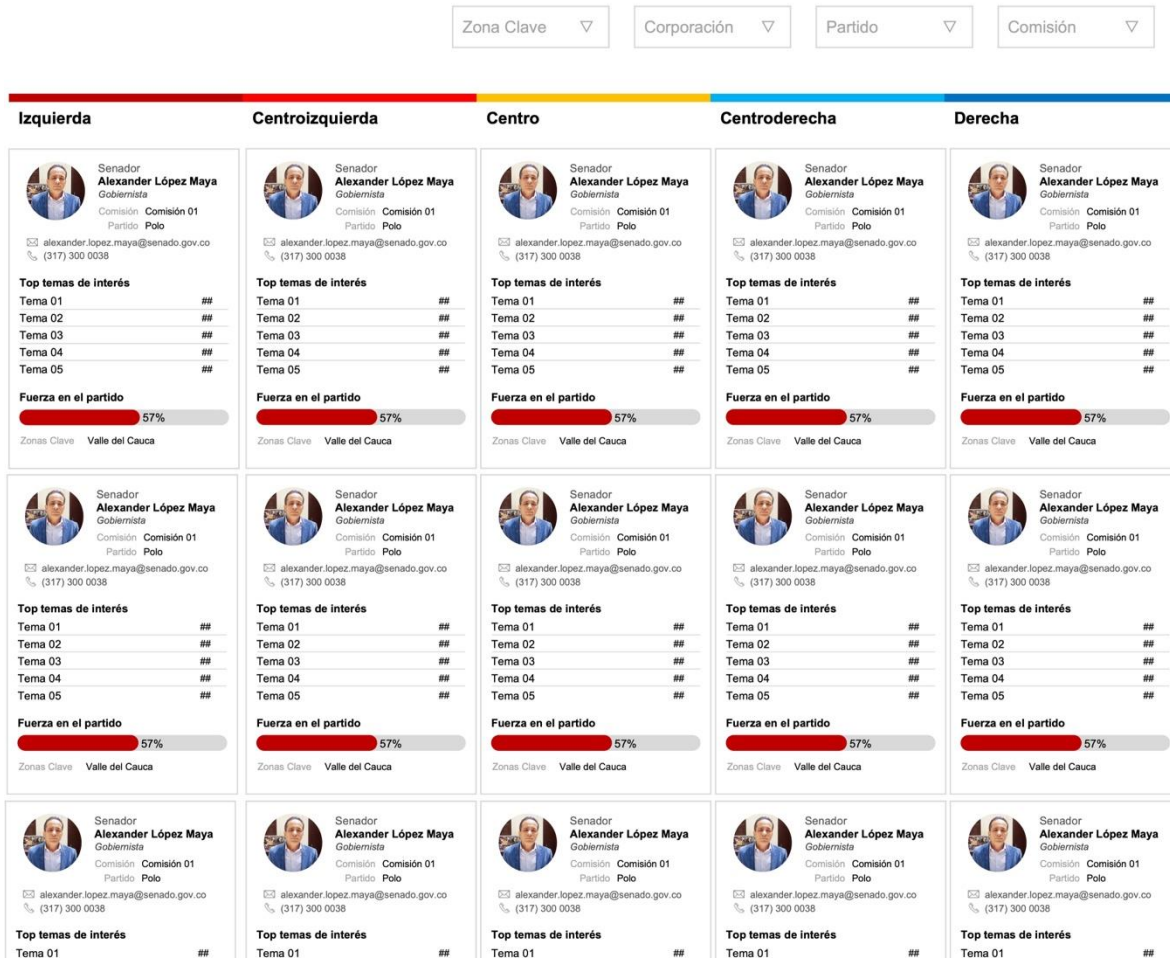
Zona Clave ▽ Corporación ▽ Partido ▽ Comisión ▽

Izquierda

Senador
Alexander López Maya
Gobiernista
Comisión Comisión 01
Partido Polo
alexander.lopez.maya@senado.gov.co
(317) 300 0038

Top temas de interés
Tema 01 ##
Tema 02 ##
Tema 03 ##
Tema 04 ##
Tema 05 ##

Fuerza en el partido
57%
Zonas Clave Valle del Cauca

Senador
Alexander López Maya
Gobiernista
Comisión Comisión 01
Partido Polo
alexander.lopez.maya@senado.gov.co
(317) 300 0038

Top temas de interés
Tema 01 ##
Tema 02 ##
Tema 03 ##
Tema 04 ##
Tema 05 ##

Fuerza en el partido
57%
Zonas Clave Valle del Cauca

Senador
Alexander López Maya
Gobiernista
Comisión Comisión 01
Partido Polo
alexander.lopez.maya@senado.gov.co
(317) 300 0038

Top temas de interés
Tema 01 ##

Centroizquierda

Senador
Alexander López Maya
Gobiernista
Comisión Comisión 01
Partido Polo
alexander.lopez.maya@senado.gov.co
(317) 300 0038

Top temas de interés
Tema 01 ##
Tema 02 ##
Tema 03 ##
Tema 04 ##
Tema 05 ##

Fuerza en el partido
57%
Zonas Clave Valle del Cauca

Senador
Alexander López Maya
Gobiernista
Comisión Comisión 01
Partido Polo
alexander.lopez.maya@senado.gov.co
(317) 300 0038

Top temas de interés
Tema 01 ##
Tema 02 ##
Tema 03 ##
Tema 04 ##
Tema 05 ##

Fuerza en el partido
57%
Zonas Clave Valle del Cauca

Senador
Alexander López Maya
Gobiernista
Comisión Comisión 01
Partido Polo
alexander.lopez.maya@senado.gov.co
(317) 300 0038

Top temas de interés
Tema 01 ##

Centro

Senador
Alexander López Maya
Gobiernista
Comisión Comisión 01
Partido Polo
alexander.lopez.maya@senado.gov.co
(317) 300 0038

Top temas de interés
Tema 01 ##
Tema 02 ##
Tema 03 ##
Tema 04 ##
Tema 05 ##

Fuerza en el partido
57%
Zonas Clave Valle del Cauca

Senador
Alexander López Maya
Gobiernista
Comisión Comisión 01
Partido Polo
alexander.lopez.maya@senado.gov.co
(317) 300 0038

Top temas de interés
Tema 01 ##
Tema 02 ##
Tema 03 ##
Tema 04 ##
Tema 05 ##

Fuerza en el partido
57%
Zonas Clave Valle del Cauca

Senador
Alexander López Maya
Gobiernista
Comisión Comisión 01
Partido Polo
alexander.lopez.maya@senado.gov.co
(317) 300 0038

Top temas de interés
Tema 01 ##

Centroderecha

Senador
Alexander López Maya
Gobiernista
Comisión Comisión 01
Partido Polo
alexander.lopez.maya@senado.gov.co
(317) 300 0038

Top temas de interés
Tema 01 ##
Tema 02 ##
Tema 03 ##
Tema 04 ##
Tema 05 ##

Fuerza en el partido
57%
Zonas Clave Valle del Cauca

Senador
Alexander López Maya
Gobiernista
Comisión Comisión 01
Partido Polo
alexander.lopez.maya@senado.gov.co
(317) 300 0038

Top temas de interés
Tema 01 ##
Tema 02 ##
Tema 03 ##
Tema 04 ##
Tema 05 ##

Fuerza en el partido
57%
Zonas Clave Valle del Cauca

Senador
Alexander López Maya
Gobiernista
Comisión Comisión 01
Partido Polo
alexander.lopez.maya@senado.gov.co
(317) 300 0038

Top temas de interés
Tema 01 ##

Derecha

Senador
Alexander López Maya
Gobiernista
Comisión Comisión 01
Partido Polo
alexander.lopez.maya@senado.gov.co
(317) 300 0038

Top temas de interés
Tema 01 ##
Tema 02 ##
Tema 03 ##
Tema 04 ##
Tema 05 ##

Fuerza en el partido
57%
Zonas Clave Valle del Cauca

Senador
Alexander López Maya
Gobiernista
Comisión Comisión 01
Partido Polo
alexander.lopez.maya@senado.gov.co
(317) 300 0038

Top temas de interés
Tema 01 ##
Tema 02 ##
Tema 03 ##
Tema 04 ##
Tema 05 ##

Fuerza en el partido
57%
Zonas Clave Valle del Cauca

Senador
Alexander López Maya
Gobiernista
Comisión Comisión 01
Partido Polo
alexander.lopez.maya@senado.gov.co
(317) 300 0038

Top temas de interés
Tema 01 ##